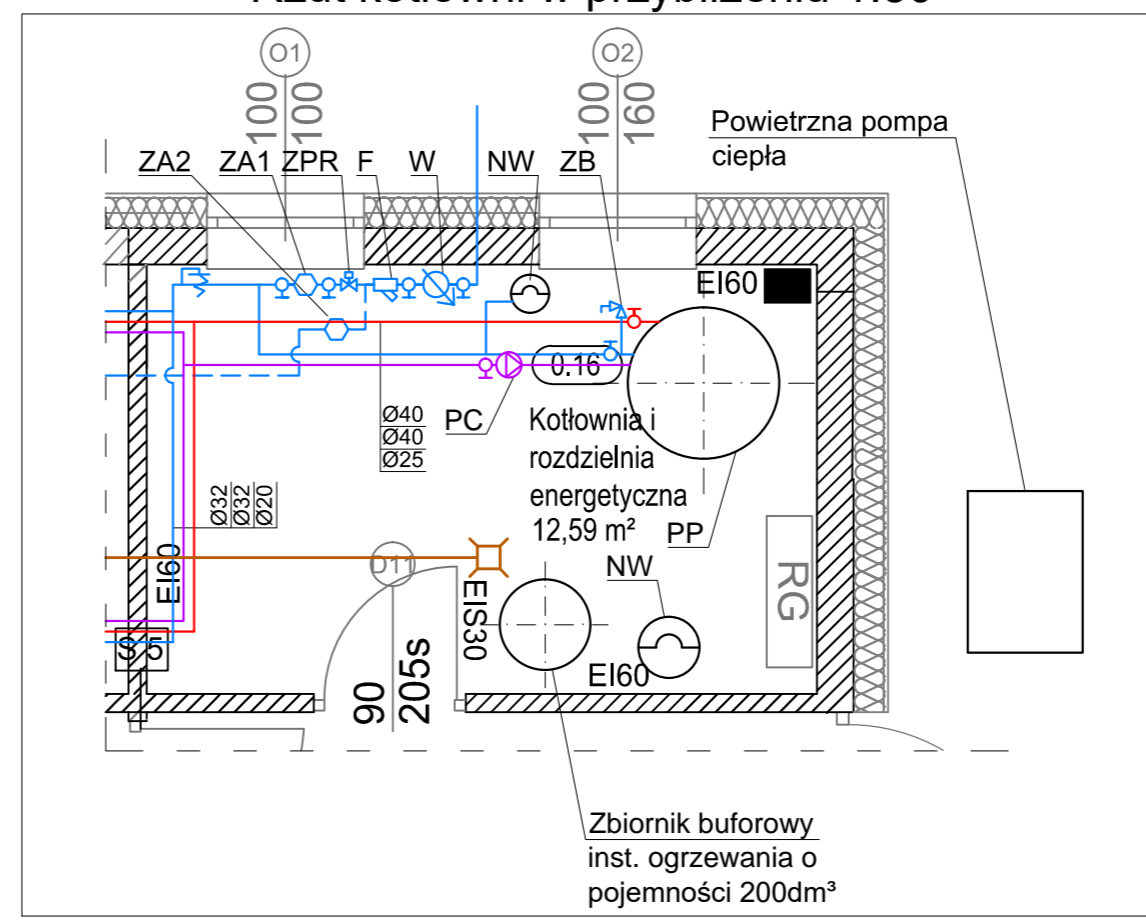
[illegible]

O1
100
100

O2
100
160

Powietrzna pompa ciepła

ZA2 ZA1 ZPR F W NW ZB

EI60

0.16

Ø40
Ø40
Ø25

PC

Kotłownia i rozdzielnia energetyczna 12,59 m²

PP

Ø32
Ø32
Ø20

EI60

D11

EIS30

NW

RG

EI60

S 5

90
205s

Zbiornik buforowy inst. ogrzewania o pojemności 200dm³